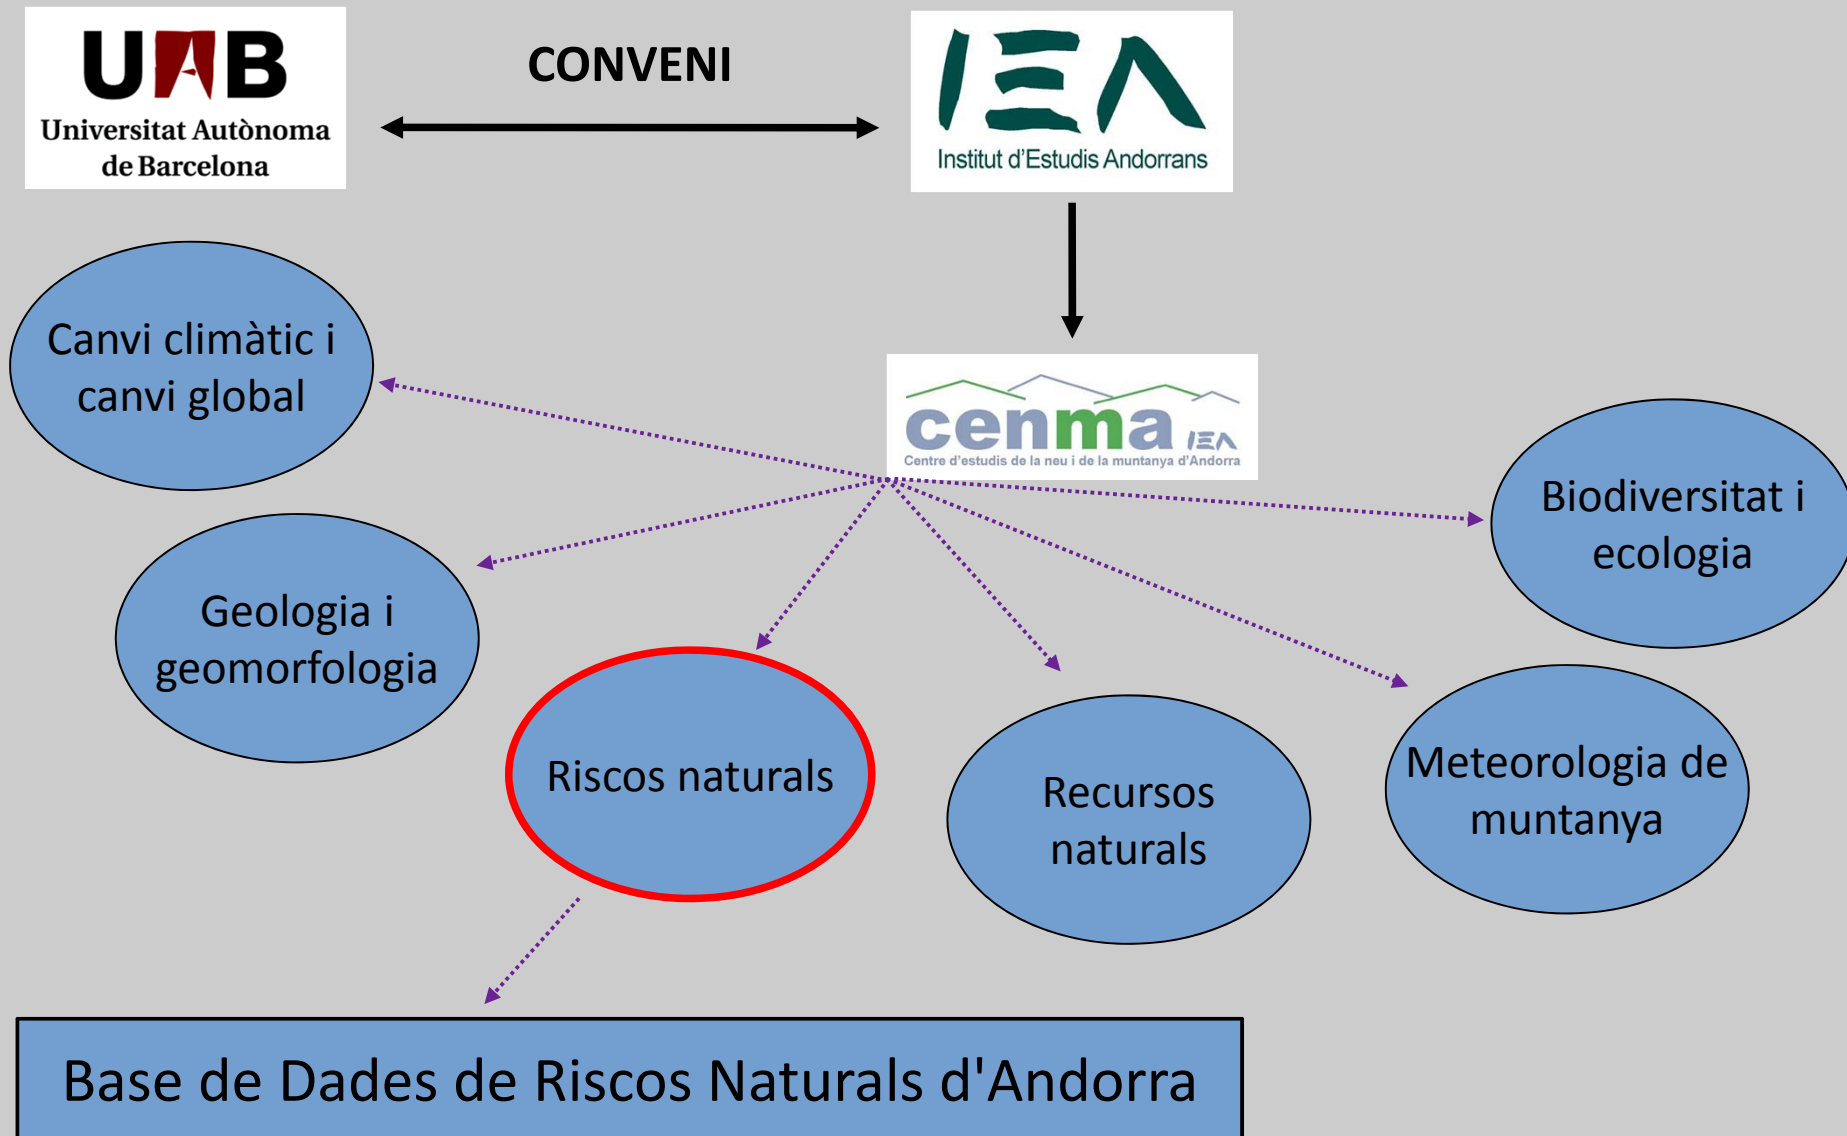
UAB
Universitat Autònoma de Barcelona

CONVENI

IEA
Institut d'Estudis Andorrans

cenma IEA
Centre d'estudis de la neu i de la muntanya d'Andorra

Canvi climàtic i canvi global

Biodiversitat i ecologia

Geologia i geomorfologia

Riscos naturals

Recursos naturals

Meteorologia de muntanya

Base de Dades de Riscos Naturals d'Andorra